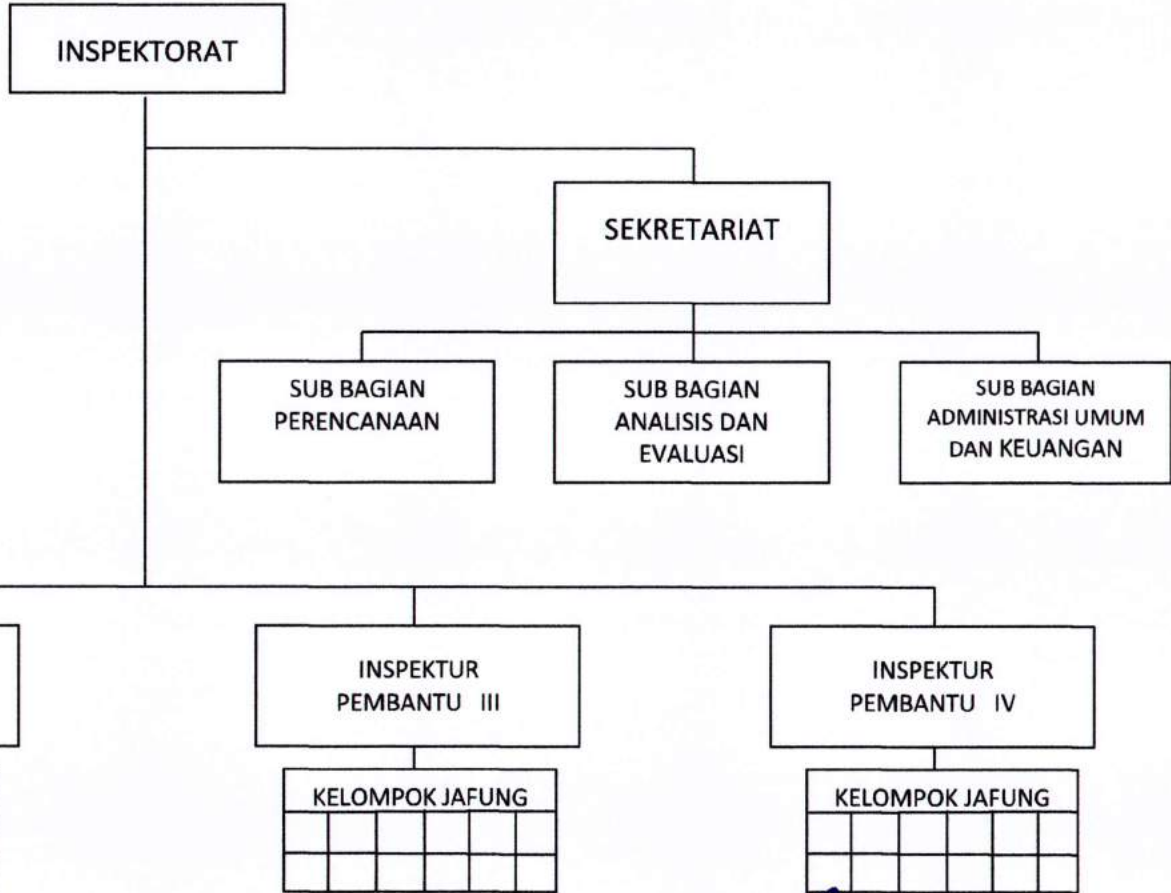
INSPEKTORAT

SEKRETARIAT

SUB BAGIAN PERENCANAAN

SUB BAGIAN ANALISIS DAN EVALUASI

SUB BAGIAN ADMINISTRASI UMUM DAN KEUANGAN

INSPEKTUR PEMBANTU III

KELOMPOK JAFUNG

INSPEKTUR PEMBANTU IV

KELOMPOK JAFUNG